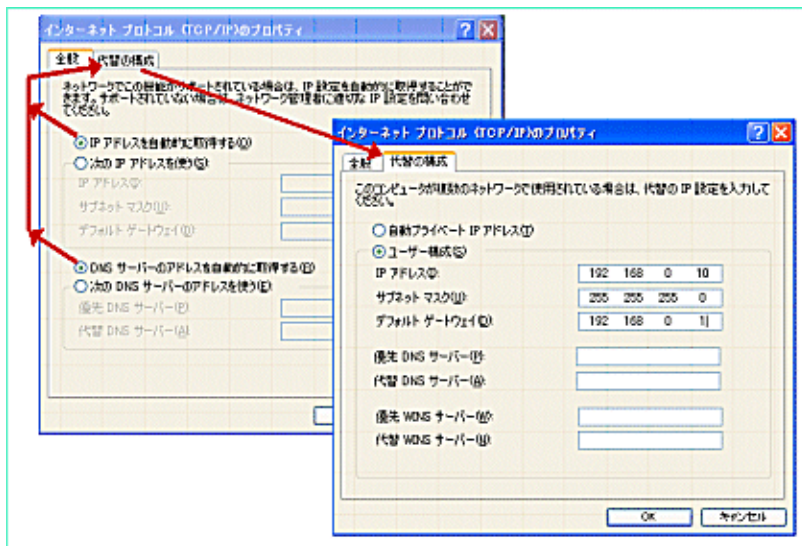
インターネット プロトコル (TCP/IP)のプロパティ

全般 代替の構成

ネットワークでこの機能がサポートされている場合は、IP 設定を自動的に取得することができます。サポートされていない場合は、ネットワーク管理者に適切な IP 設定を問い合わせてください。

IP アドレスを自動的に取得する(O)
次の IP アドレスを使う(S):
IP アドレス(I):
サブネット マスク(U):
デフォルト ゲートウェイ(D):

DNS サーバーのアドレスを自動的に取得する(B)
次の DNS サーバーのアドレスを使う(E):
優先 DNS サーバー(P):
代替 DNS サーバー(A):

インターネット プロトコル (TCP/IP)のプロパティ

全般 代替の構成

このコンピュータが複数のネットワークで使用されている場合は、代替の IP 設定を入力してください。

自動プライベート IP アドレス(T)
ユーザー構成(S)

| IP アドレス(I): | 192 . 168 . 0 . 10 |
|---|---|
| サブネット マスク(U): | 255 . 255 . 255 . 0 |
| デフォルト ゲートウェイ(D): | 192 . 168 . 0 . 1 |
| 優先 DNS サーバー(P): | |
| 代替 DNS サーバー(A): | |
| 優先 WINS サーバー(W): | |
| 代替 WINS サーバー(N): | |

OK キャンセル